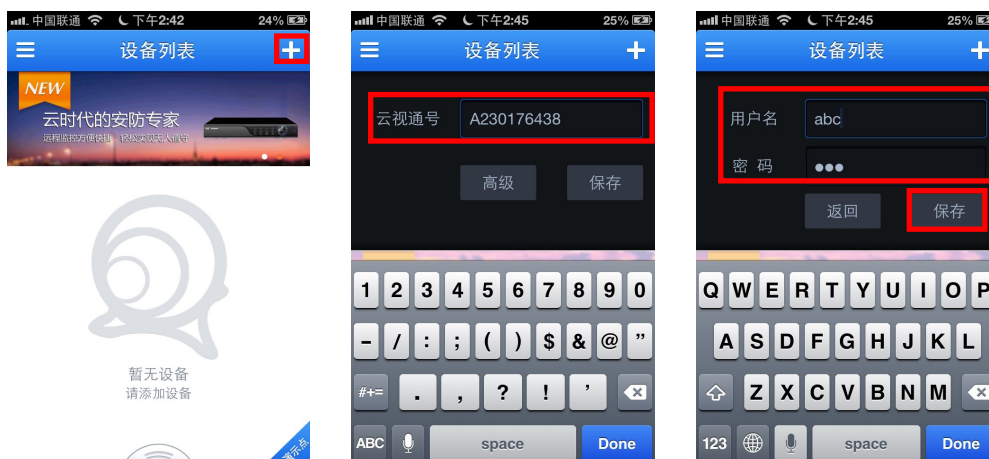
中国联通 下午2:42 24%

设备列表 +

NEW

云时代的安防专家

远程监控方便快捷，轻松实现无人值守

暂无设备

请添加设备

演示点

中国联通 下午2:45 25%

设备列表 +

云视通号 A230176438

高级 保存

1 2 3 4 5 6 7 8 9 0

- / : ; ( ) $ & @ "

#+= . , ? ! '

ABC space Done

中国联通 下午2:45 25%

设备列表 +

用户名 abc

密 码 •••

返回 保存

Q W E R T Y U I O P

A S D F G H J K L

Z X C V B N M

123 space Done